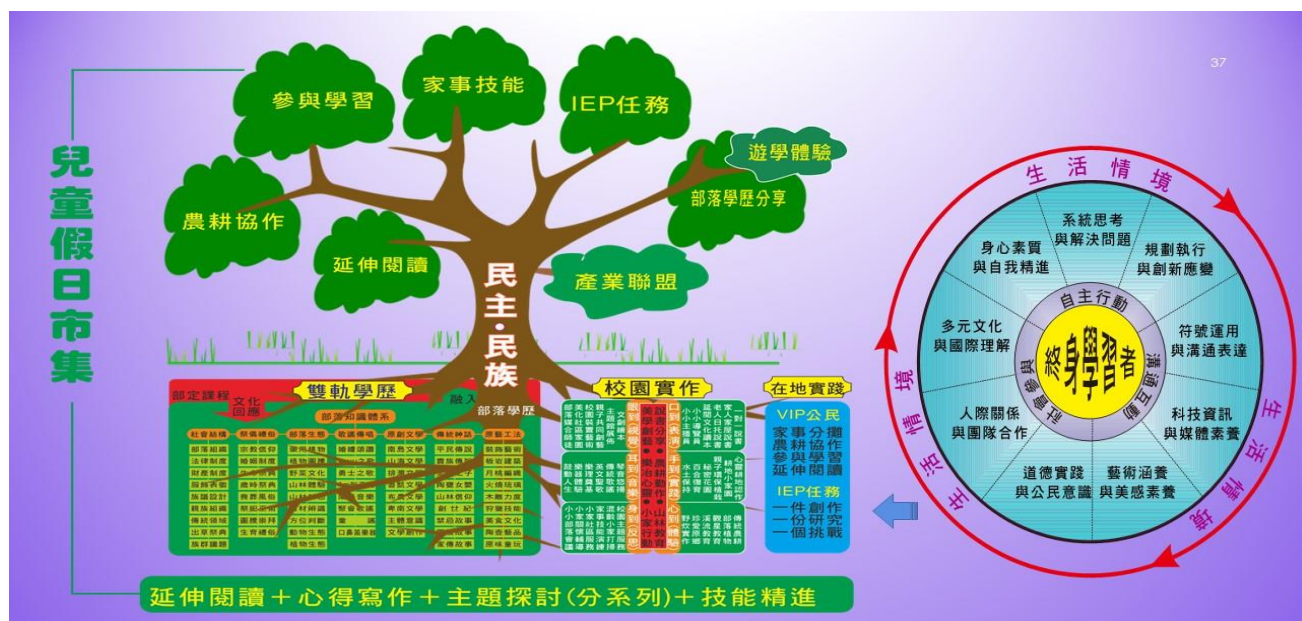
37

兒童假日市集

參與學習
家事技能
IEP任務
遊學體驗
部落學歷分享
農耕協作
延伸閱讀
產業聯盟
民主·民族

雙軌學歷
部定課程
文化回應
融入
部落學歷
部落知識體系

社會結構 祭儀禮俗 部落生態 歌謠傳唱 原創文學 傳統神話 原藝工法

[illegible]

校園實作
在地實踐
VIP公民
家事分攤
農耕協作
參與學習
延伸閱讀
IEP任務
一件創作
一份研究
一個挑戰

生活情境
生活情境
生活情境

系統思考與解決問題
規劃執行與創新應變
符號運用與溝通表達
科技資訊與媒體素養
藝術涵養與美感素養
道德實踐與公民意識
人際關係與團隊合作
多元文化與國際理解
身心素質與自我精進

自主行動
溝通互動
社會參與
終身學習者

延伸閱讀＋心得寫作＋主題探討(分系列)＋技能精進